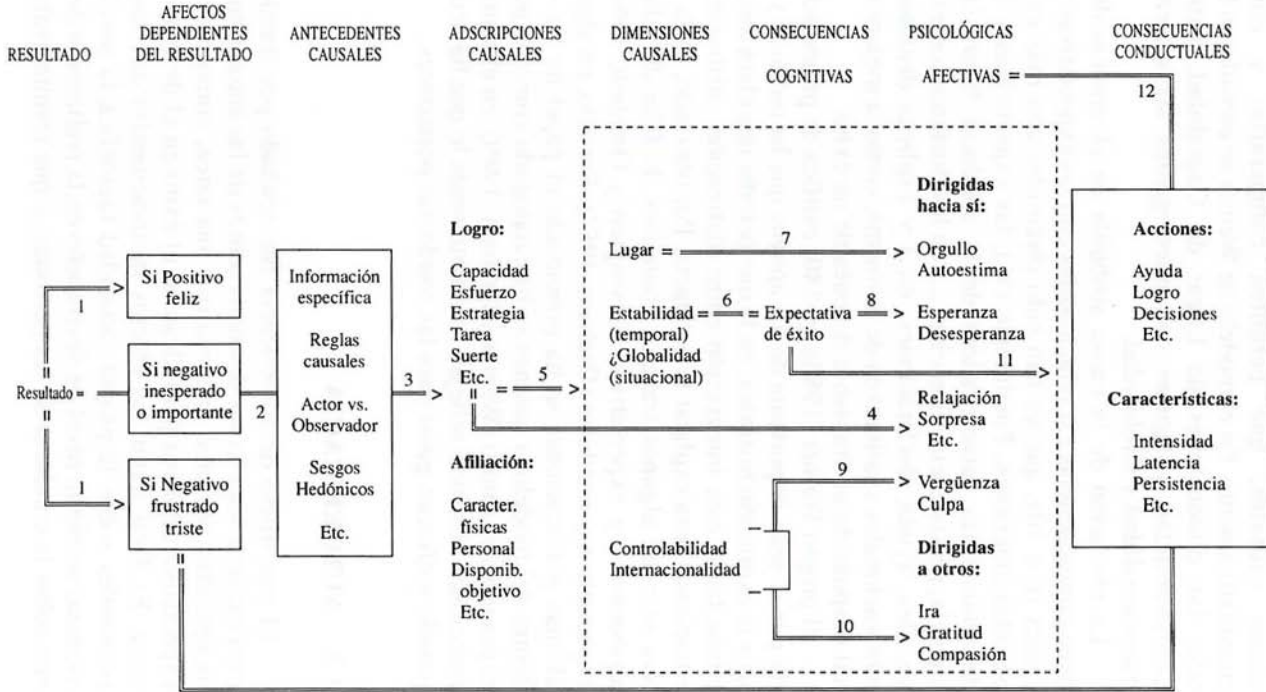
RESULTADO

AFECTOS DEPENDIENTES DEL RESULTADO

ANTECEDENTES CAUSALES

ADSCRIPCIONES CAUSALES

DIMENSIONES CAUSALES

CONSECUENCIAS PSICOLÓGICAS

COGNITIVAS

AFECTIVAS =

CONSECUENCIAS CONDUCTUALES

12

Resultado =

1

Si Positivo feliz

Si negativo inesperado o importante

2

1

Si Negativo frustrado triste

Información específica

Reglas causales

Actor vs. Observador

Sesgos Hedónicos

Etc.

3

Logro:

Capacidad
Esfuerzo
Estrategia
Tarea
Suerte
Etc.

5

Afiliación:

Caracter. físicas
Personal
Disponib. objetivo
Etc.

Lugar =

7

Estabilidad = (temporal)
¿Globalidad (situacional)

6

= Expectativa de éxito

8

11

4

9

Controlabilidad
Internacionalidad

10

Dirigidas hacia sí:

Orgullo
Autoestima

Esperanza
Desesperanza

Relajación
Sorpresa
Etc.

Vergüenza
Culpa

Dirigidas a otros:

Ira
Gratitud
Compasión

Acciones:

Ayuda
Logro
Decisiones
Etc.

Características:

Intensidad
Latencia
Persistencia
Etc.